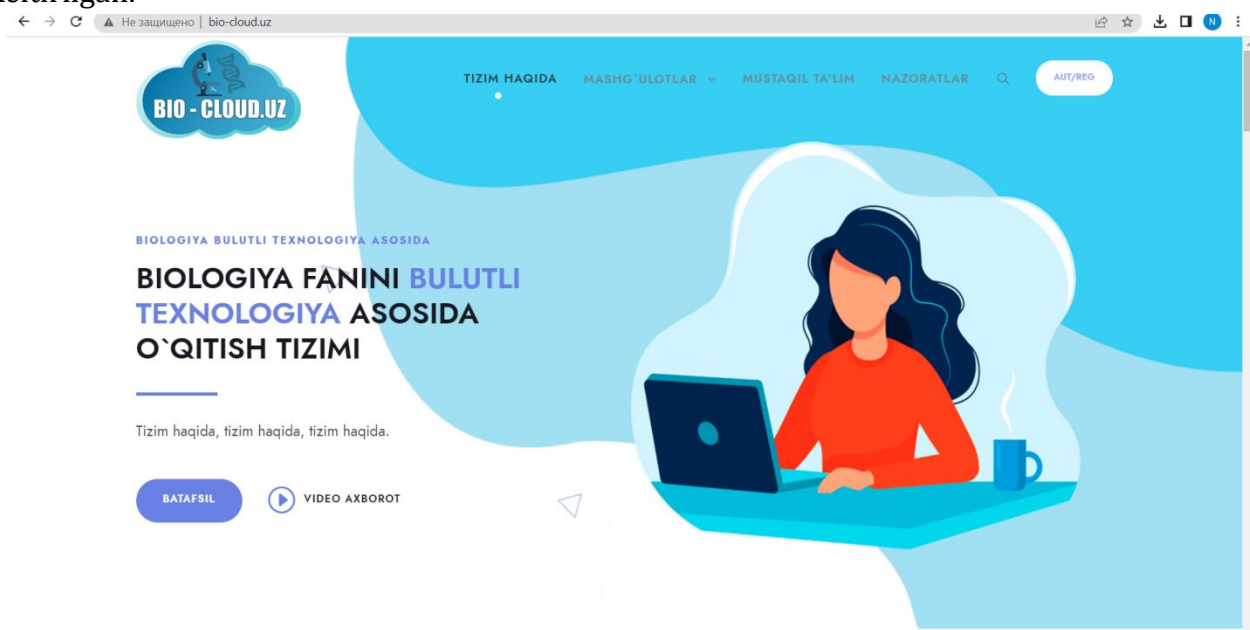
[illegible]

Не защищено | bio-cloud.uz

N

BIO - CLOUD.UZ

TIZIM HAQIDA MASHG'ULOTLAR MUSTAQIL TA'LIM NAZORATLAR AUT/REG

BIOLOGIYA BULUTLI TEXNOLOGIYA ASOSIDA

BIOLOGIYA FANINI BULUTLI TEXNOLOGIYA ASOSIDA O`QITISH TIZIMI

Tizim haqida, tizim haqida, tizim haqida.

BATAFSIL

VIDEO AXBOROT